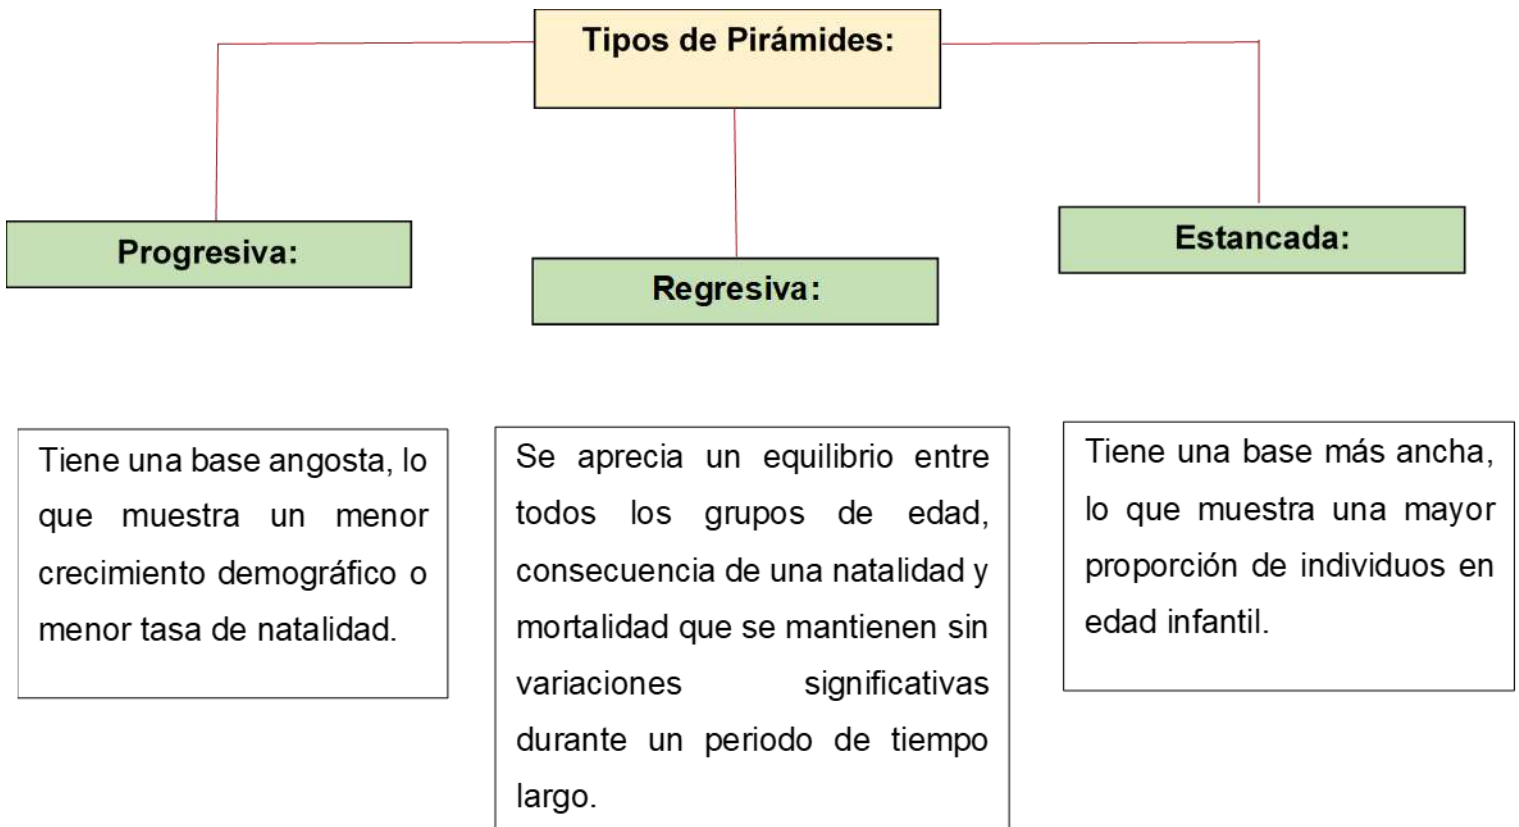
Tipos de Pirámides:

Progresiva:

Regresiva:

Estancada:

Tiene una base angosta, lo que muestra un menor crecimiento demográfico o menor tasa de natalidad.

Se aprecia un equilibrio entre todos los grupos de edad, consecuencia de una natalidad y mortalidad que se mantienen sin variaciones significativas durante un periodo de tiempo largo.

Tiene una base más ancha, lo que muestra una mayor proporción de individuos en edad infantil.